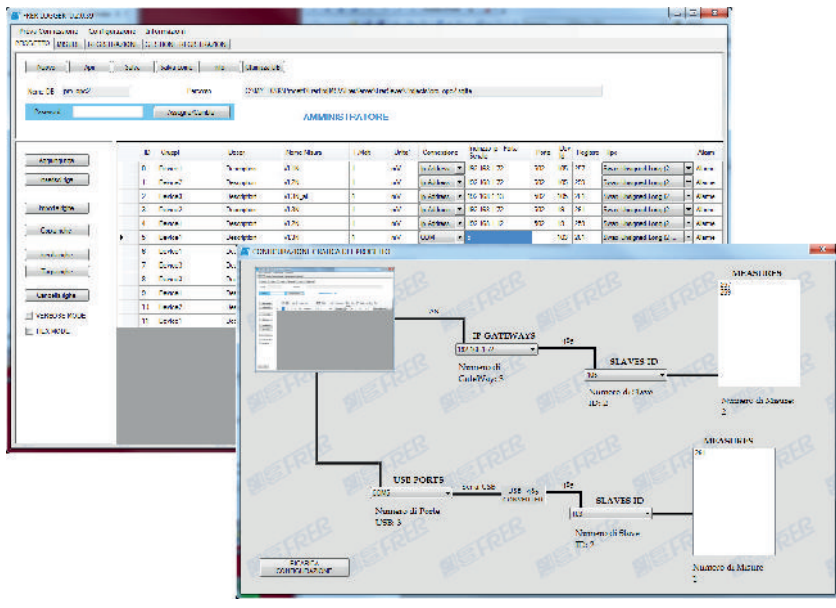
FRER LOGGER 1.0.0.0

Nuova Connessione   Configurazione   Informazioni

Nuovo   Apri   Salva   Salva come   Info   Stampa Info

Nome DB   Percorso

Password   Assegna/Conferma

AMMINISTRATORE

Aggiungi riga
Inserisci riga
Copia riga
Cancella righe
VERBOSE MODE
FLEX MODE

| ID | Gruppi | Descr | Nome Misura | Molt | Unità | Connessione | Indirizzo IP | Porta | ID | Registro | Tipo | Allarme |
|---|---|---|---|---|---|---|---|---|---|---|---|---|
| 0 | Device1 | Description | V1.2% | 1 | mV | Ip Address | 192.168.1.22 | 502 | 255 | 257 | Swap Unsigned Long (2 | Allarme |
| 1 | Device1 | Description | V1.2% | 1 | mV | Ip Address | 192.168.1.22 | 502 | 255 | 257 | Swap Unsigned Long (2 | Allarme |
| 2 | Device2 | Description | V1.2% | 1 | mV | Ip Address | 192.168.1.22 | 502 | 255 | 257 | Swap Unsigned Long (2 | Allarme |
| 3 | Device2 | Description | V1.2% | 1 | mV | Ip Address | 192.168.1.22 | 502 | 255 | 257 | Swap Unsigned Long (2 | Allarme |
| 4 | Device | Description | V1.2% | 1 | mV | Ip Address | 192.168.1.22 | 502 | 255 | 257 | Swap Unsigned Long (2 | Allarme |
| 5 | Device1 | Description | V1.2% | 1 | mV | COM4 | 2 | | 255 | 257 | Swap Unsigned Long (2 | Allarme |

CONFIGURAZIONE CARICATA DA FILE DB

IP GATEWAYS
Numero di GateWays: 5

SLAVES ID
Numero di Slave ID: 2

MEASURES
Numero di Misure 2

USB PORTS
COM3
Numero di Porte USB: 3

SLAVES ID
Numero di Slave ID: 2

MEASURES
Numero di Misure 2

RICARICA CONFIGURAZIONE